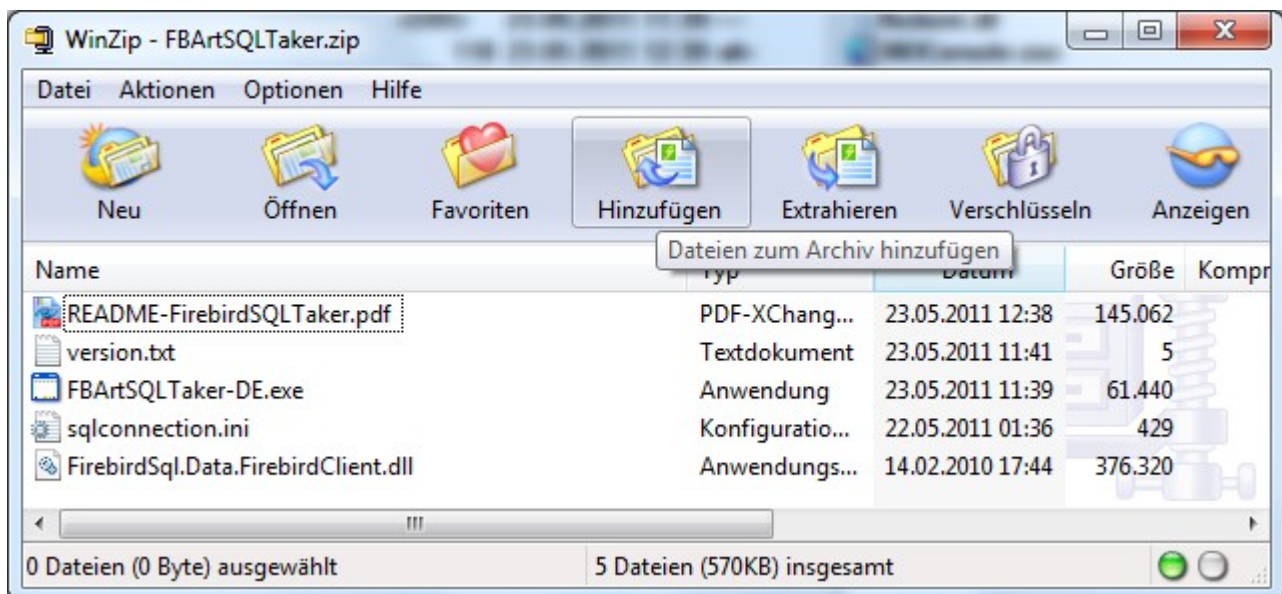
WinZip - FBArtSQLTaker.zip

Datei Aktionen Optionen Hilfe

Neu Öffnen Favoriten Hinzufügen Extrahieren Verschlüsseln Anzeigen

Dateien zum Archiv hinzufügen

| Name | Typ | Datum | Größe | Kompr |
|---|---|---|---|---|
| README-FirebirdSQLTaker.pdf | PDF-XChang... | 23.05.2011 12:38 | 145.062 | |
| version.txt | Textdokument | 23.05.2011 11:41 | 5 | |
| FBArtSQLTaker-DE.exe | Anwendung | 23.05.2011 11:39 | 61.440 | |
| sqlconnection.ini | Konfiguratio... | 22.05.2011 01:36 | 429 | |
| FirebirdSql.Data.FirebirdClient.dll | Anwendungs... | 14.02.2010 17:44 | 376.320 | |

0 Dateien (0 Byte) ausgewählt
5 Dateien (570KB) insgesamt